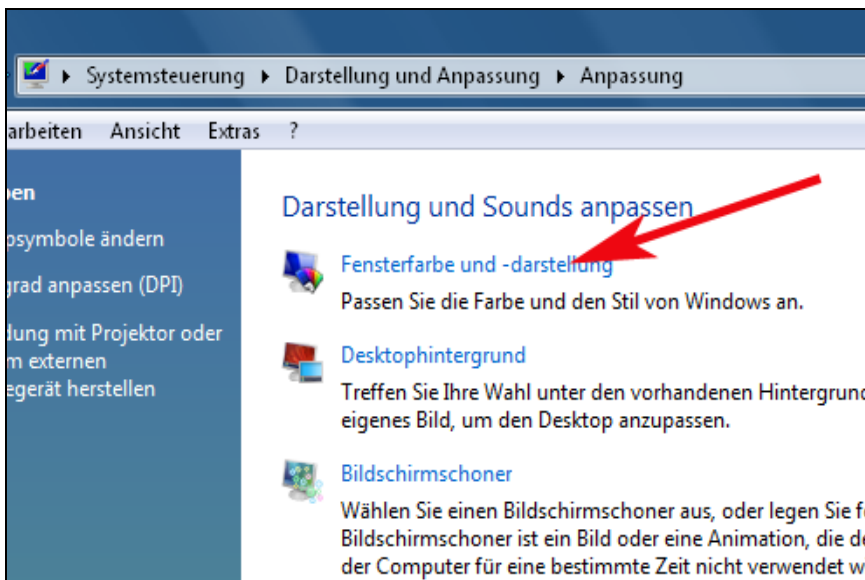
▸ Systemsteuerung ▸ Darstellung und Anpassung ▸ Anpassung

arbeiten Ansicht Extras ?

pen

psymbole ändern

grad anpassen (DPI)

dung mit Projektor oder m externen egerät herstellen

Darstellung und Sounds anpassen

Fensterfarbe und -darstellung

Passen Sie die Farbe und den Stil von Windows an.

Desktophintergrund

Treffen Sie Ihre Wahl unter den vorhandenen Hintergrun eigenes Bild, um den Desktop anzupassen.

Bildschirmschoner

Wählen Sie einen Bildschirmschoner aus, oder legen Sie fe Bildschirmschoner ist ein Bild oder eine Animation, die de der Computer für eine bestimmte Zeit nicht verwendet w